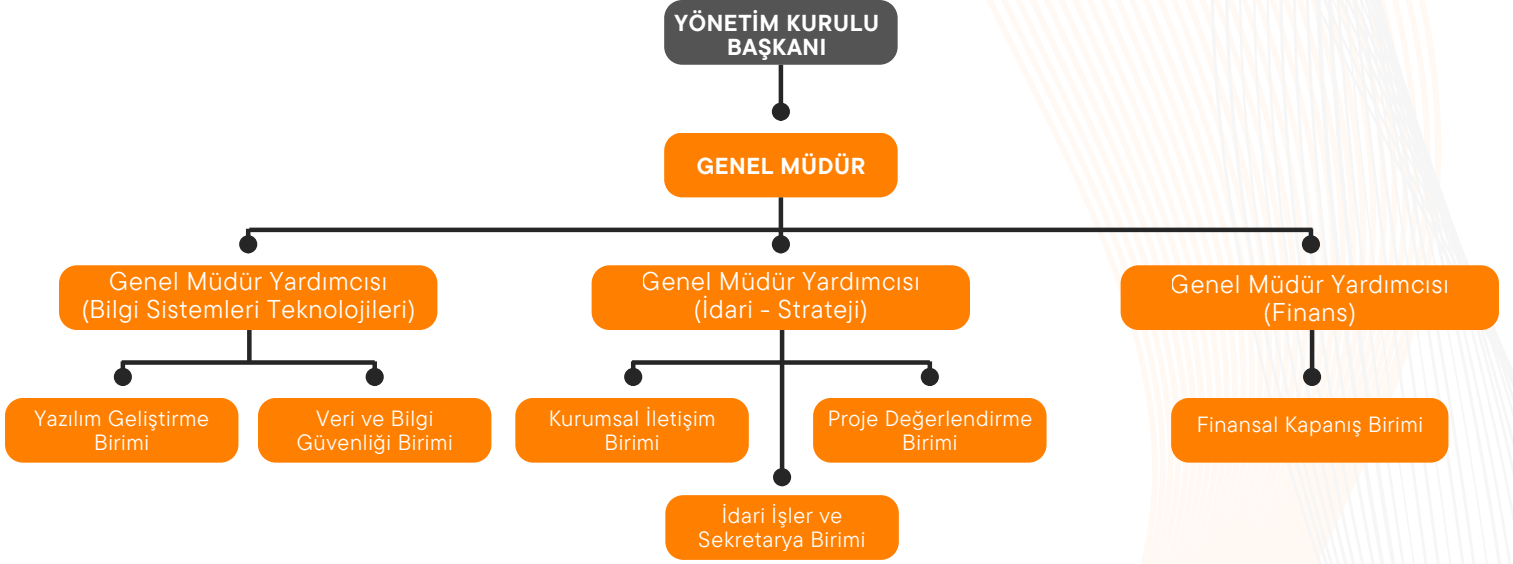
YÖNETİM KURULU BAŞKANI

GENEL MÜDÜR

Genel Müdür Yardımcısı (Bilgi Sistemleri Teknolojileri)

Genel Müdür Yardımcısı (İdari - Strateji)

Genel Müdür Yardımcısı (Finans)

Yazılım Geliştirme Birimi

Veri ve Bilgi Güvenliği Birimi

Kurumsal İletişim Birimi

Proje Değerlendirme Birimi

İdari İşler ve Sekretarya Birimi

Finansal Kapanış Birimi